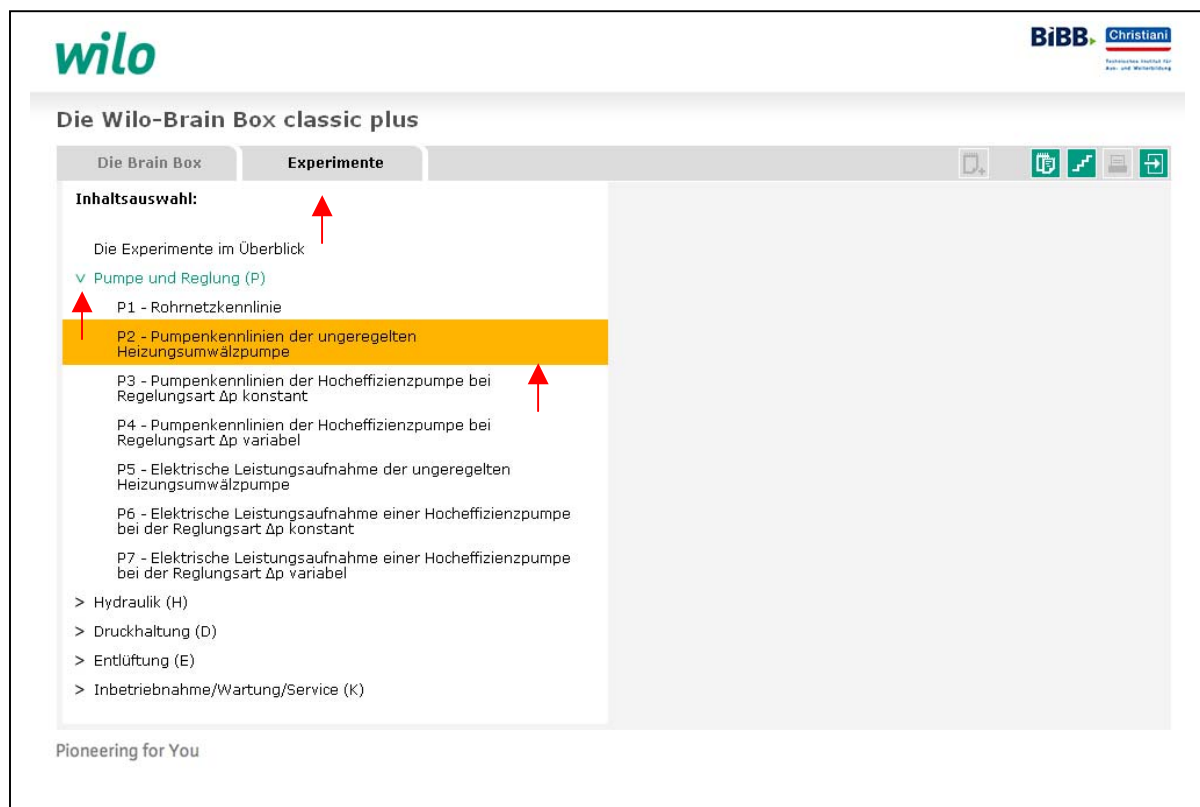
wilo

BiBB Christiani
Technisches Institut für Aus- und Weiterbildung

Die Wilo-Brain Box classic plus

Die Brain Box
Experimente

Inhaltsauswahl:

Die Experimente im Überblick

v Pumpe und Reglung (P)

P1 - Rohrnetzkennlinie

P2 - Pumpenkennlinien der ungeregelten Heizungsumwälzpumpe

P3 - Pumpenkennlinien der Hocheffizienzpumpe bei Regelungsart Δp konstant

P4 - Pumpenkennlinien der Hocheffizienzpumpe bei Regelungsart Δp variabel

P5 - Elektrische Leistungsaufnahme der ungeregelten Heizungsumwälzpumpe

P6 - Elektrische Leistungsaufnahme einer Hocheffizienzpumpe bei der Reglungsart Δp konstant

P7 - Elektrische Leistungsaufnahme einer Hocheffizienzpumpe bei der Reglungsart Δp variabel

> Hydraulik (H)

> Druckhaltung (D)

> Entlüftung (E)

> Inbetriebnahme/Wartung/Service (K)

Pioneering for You